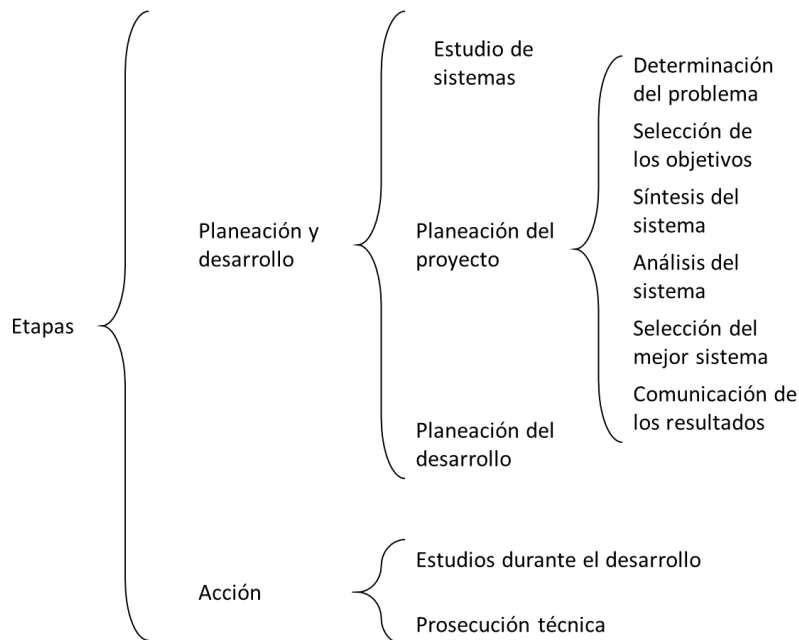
Etapas

Planeación y desarrollo

Estudio de sistemas

Planeación del proyecto

Determinación del problema

Selección de los objetivos

Síntesis del sistema

Análisis del sistema

Selección del mejor sistema

Comunicación de los resultados

Planeación del desarrollo

Acción

Estudios durante el desarrollo

Prosecución técnica